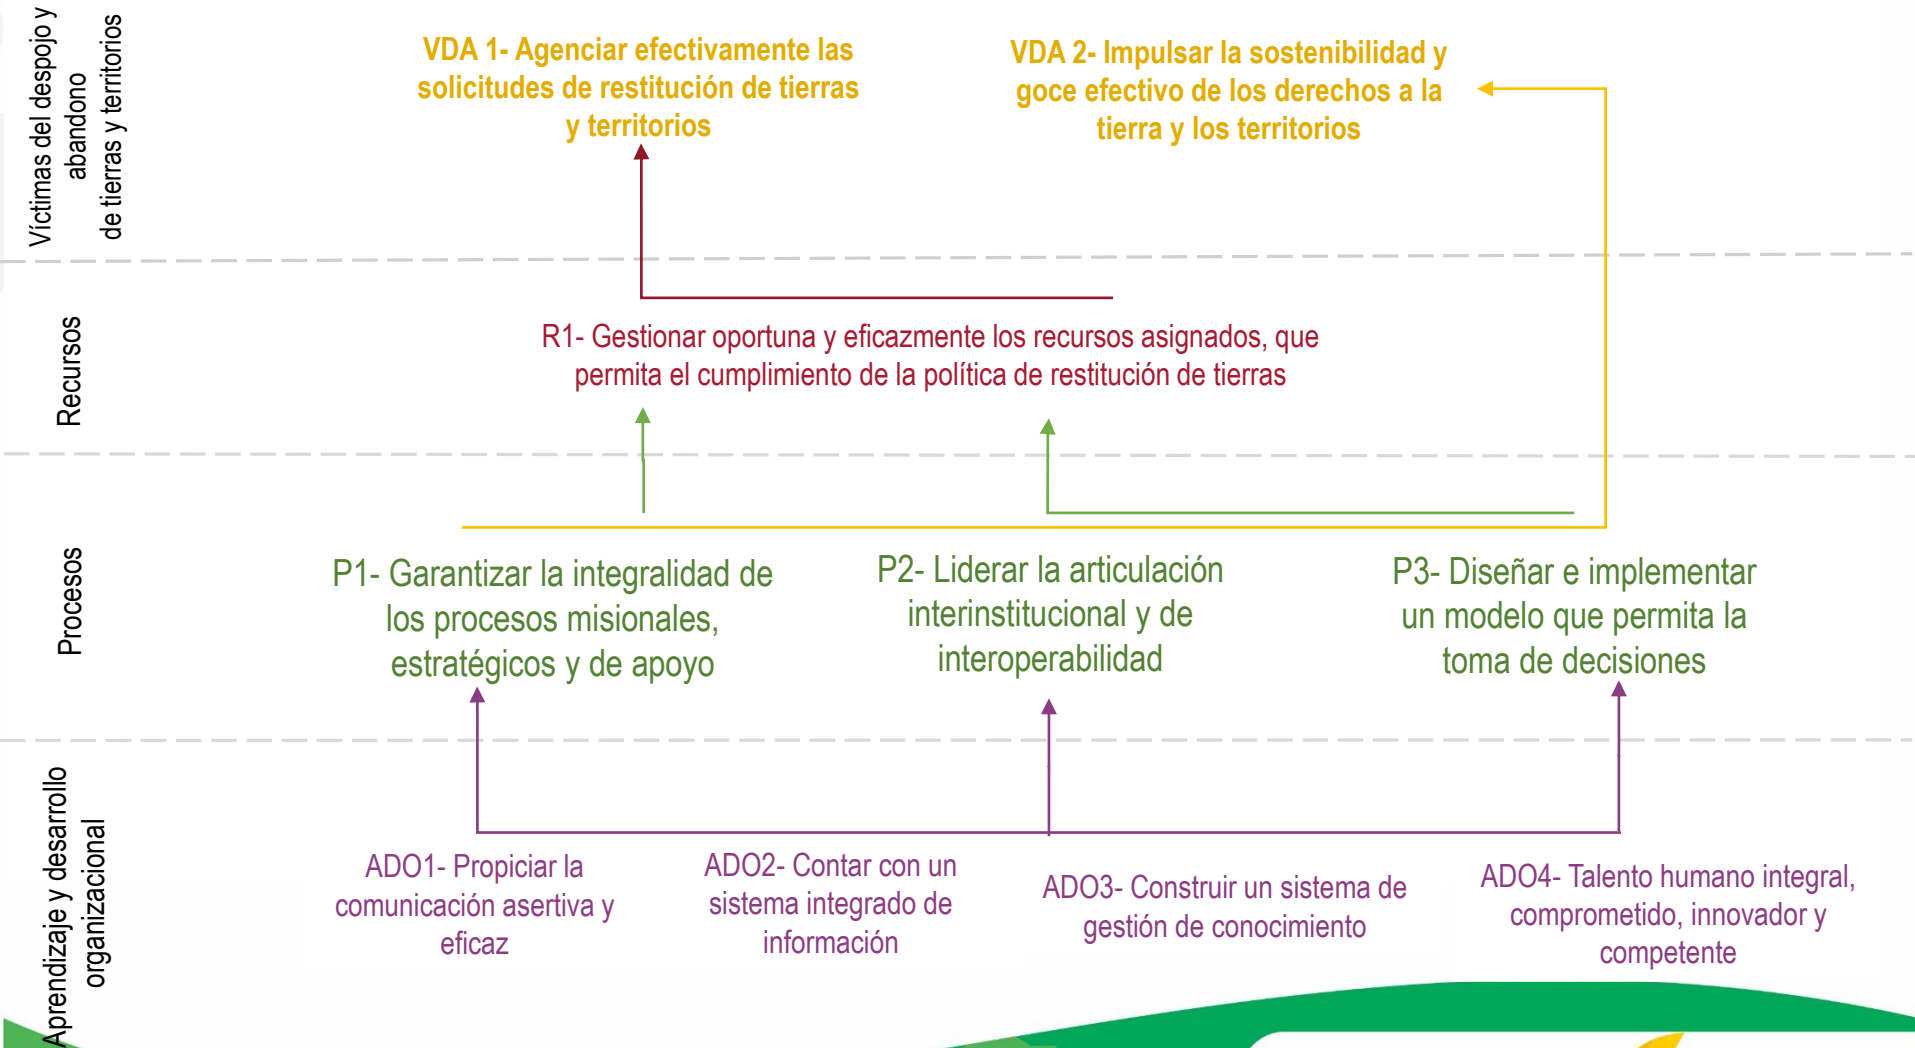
Víctimas del despojo y abandono de tierras y territorios

VDA 1- Agenciar efectivamente las solicitudes de restitución de tierras y territorios

VDA 2- Impulsar la sostenibilidad y goce efectivo de los derechos a la tierra y los territorios

Recursos

R1- Gestionar oportuna y eficazmente los recursos asignados, que permita el cumplimiento de la política de restitución de tierras

Procesos

P1- Garantizar la integralidad de los procesos misionales, estratégicos y de apoyo

P2- Liderar la articulación interinstitucional y de interoperabilidad

P3- Diseñar e implementar un modelo que permita la toma de decisiones

Aprendizaje y desarrollo organizacional

ADO1- Propiciar la comunicación asertiva y eficaz

ADO2- Contar con un sistema integrado de información

ADO3- Construir un sistema de gestión de conocimiento

ADO4- Talento humano integral, comprometido, innovador y competente